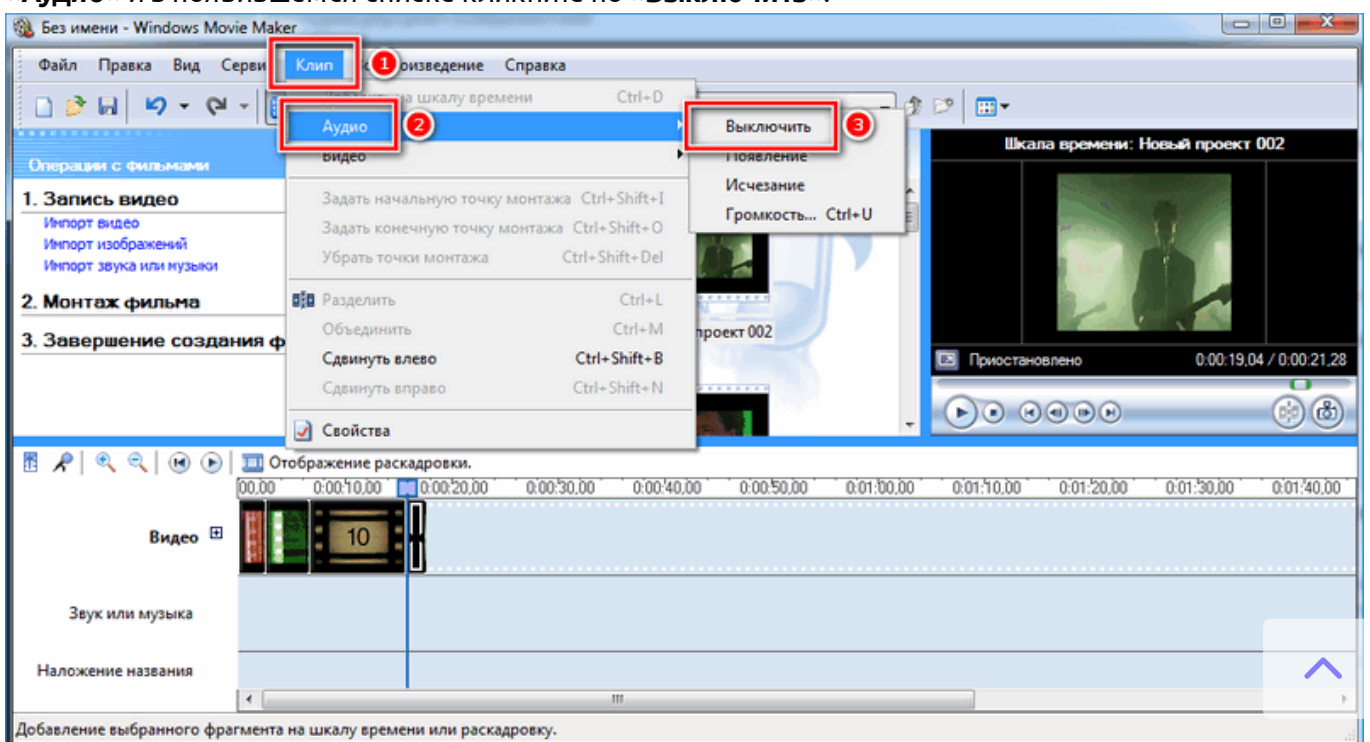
«Аудио» и в появившемся списке кликните по «Выключить».

Без имени - Windows Movie Maker

Файл Правка Вид Серви Клип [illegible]оизведение Справка

1

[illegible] шкалу времени Ctrl+D

Аудио 2

Видео

Выключить 3

Появление

Исчезание

Громкость... Ctrl+U

Задать начальную точку монтажа Ctrl+Shift+I

Задать конечную точку монтажа Ctrl+Shift+O

Убрать точки монтажа Ctrl+Shift+Del

Разделить Ctrl+L

Объединить Ctrl+M

Сдвинуть влево Ctrl+Shift+B

Сдвинуть вправо Ctrl+Shift+N

Свойства

Операции с фильмами

1. Запись видео

Импорт видео

Импорт изображений

Импорт звука или музыки

2. Монтаж фильма

3. Завершение создания ф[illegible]

проект 002

Шкала времени: Новый проект 002

Приостановлено 0:00:19,04 / 0:00:21,28

Отображение раскадровки.

0:00,00 0:00:10,00 0:00:20,00 0:00:30,00 0:00:40,00 0:00:50,00 0:01:00,00 0:01:10,00 0:01:20,00 0:01:30,00 0:01:40,00

Видео

10

Звук или музыка

Наложение названия

Добавление выбранного фрагмента на шкалу времени или раскадровку.